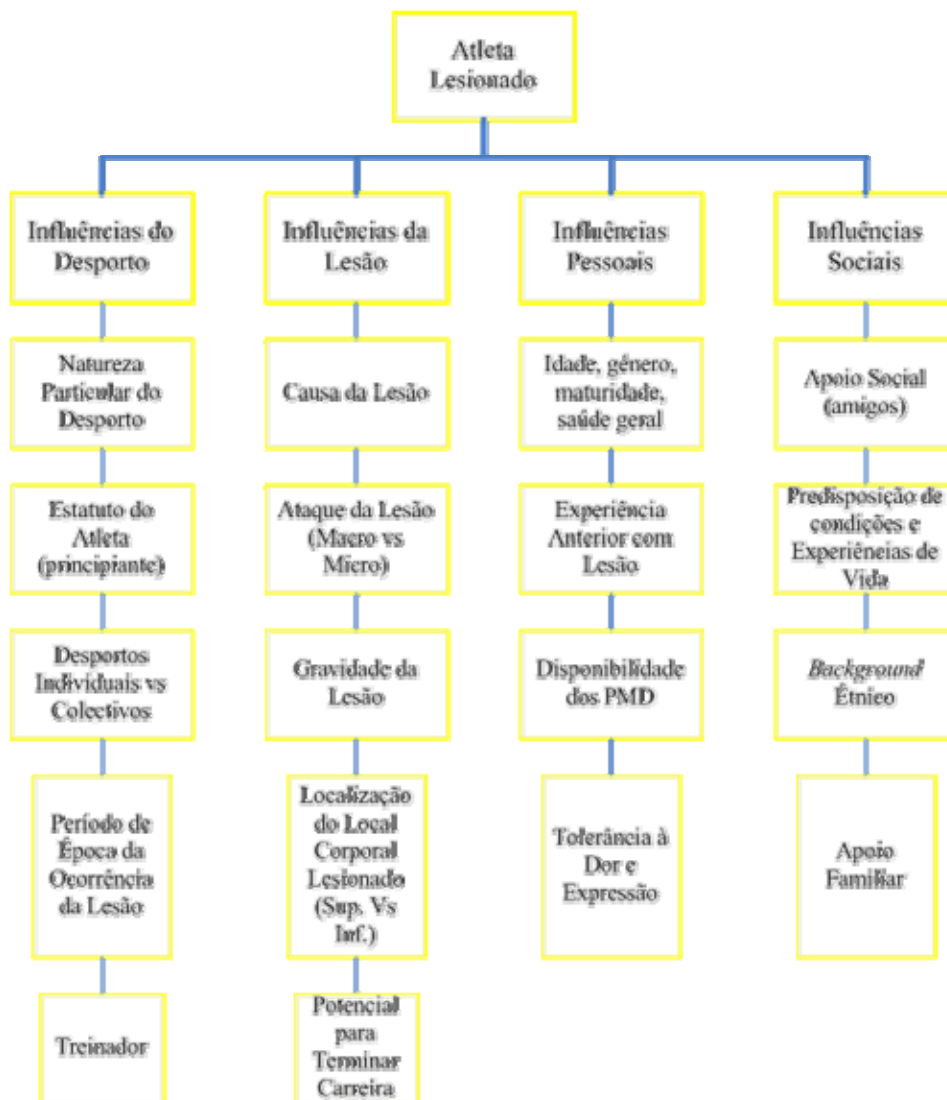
Atleta Lesionado

Influências do Desporto

Natureza Particular do Desporto

Estatuto do Atleta (principiante)

Desportos Individuais vs Colectivos

Período de Época da Ocorrência da Lesão

Treinador

Influências da Lesão

Causa da Lesão

Ataque da Lesão (Macro vs Micro)

Gravidade da Lesão

Localização do Local Corporal Lesionado (Sup. Vs Inf.)

Potencial para Terminar Carreira

Influências Pessoais

Idade, gênero, maturidade, saúde geral

Experiência Anterior com Lesão

Disponibilidade dos PMD

Tolerância à Dor e Expressão

Influências Sociais

Apoio Social (amigos)

Predisposição de condições e Experiências de Vida

*Background* Étnico

Apoio Familiar